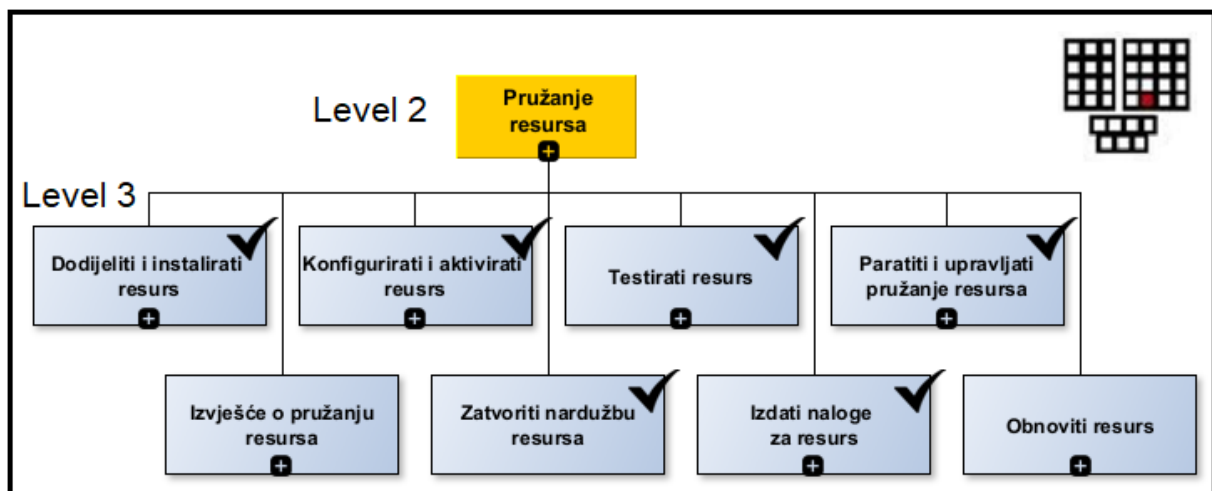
Level 2

Pružanje resursa

Level 3

Dodijeliti i instalirati resurs

Konfigurirati i aktivirati reusrs

Testirati resurs

Paratiti i upravljati pružanje resursa

Izvješće o pružanju resursa

Zatvoriti nardužbu resursa

Izdati naloge za resurs

Obnoviti resurs